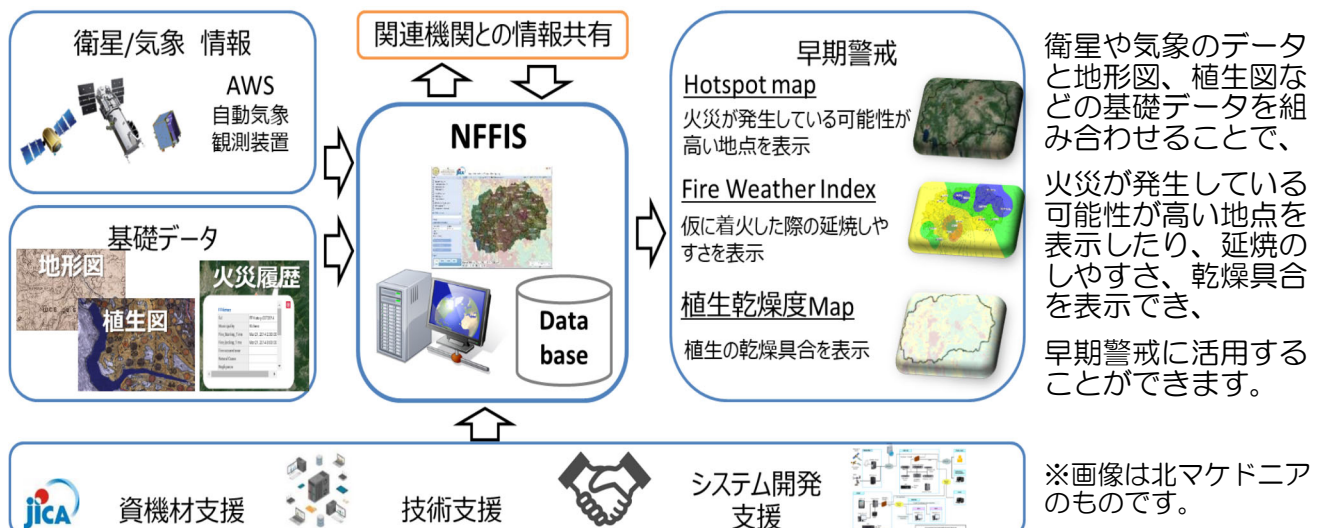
衛星/気象 情報

AWS
自動気象
観測装置

基礎データ

地形図

植生図

火災履歴

関連機関との情報共有

NFFIS

Data base

早期警戒

Hotspot map

火災が発生している可能性が高い地点を表示

Fire Weather Index

仮に着火した際の延焼しやすさを表示

植生乾燥度Map

植生の乾燥具合を表示

衛星や気象のデータと地形図、植生図などの基礎データを組み合わせることで、

火災が発生している可能性が高い地点を表示したり、延焼のしやすさ、乾燥具合を表示でき、

早期警戒に活用することができます。

jica

資機材支援

技術支援

システム開発支援

※画像は北マケドニアのものです。